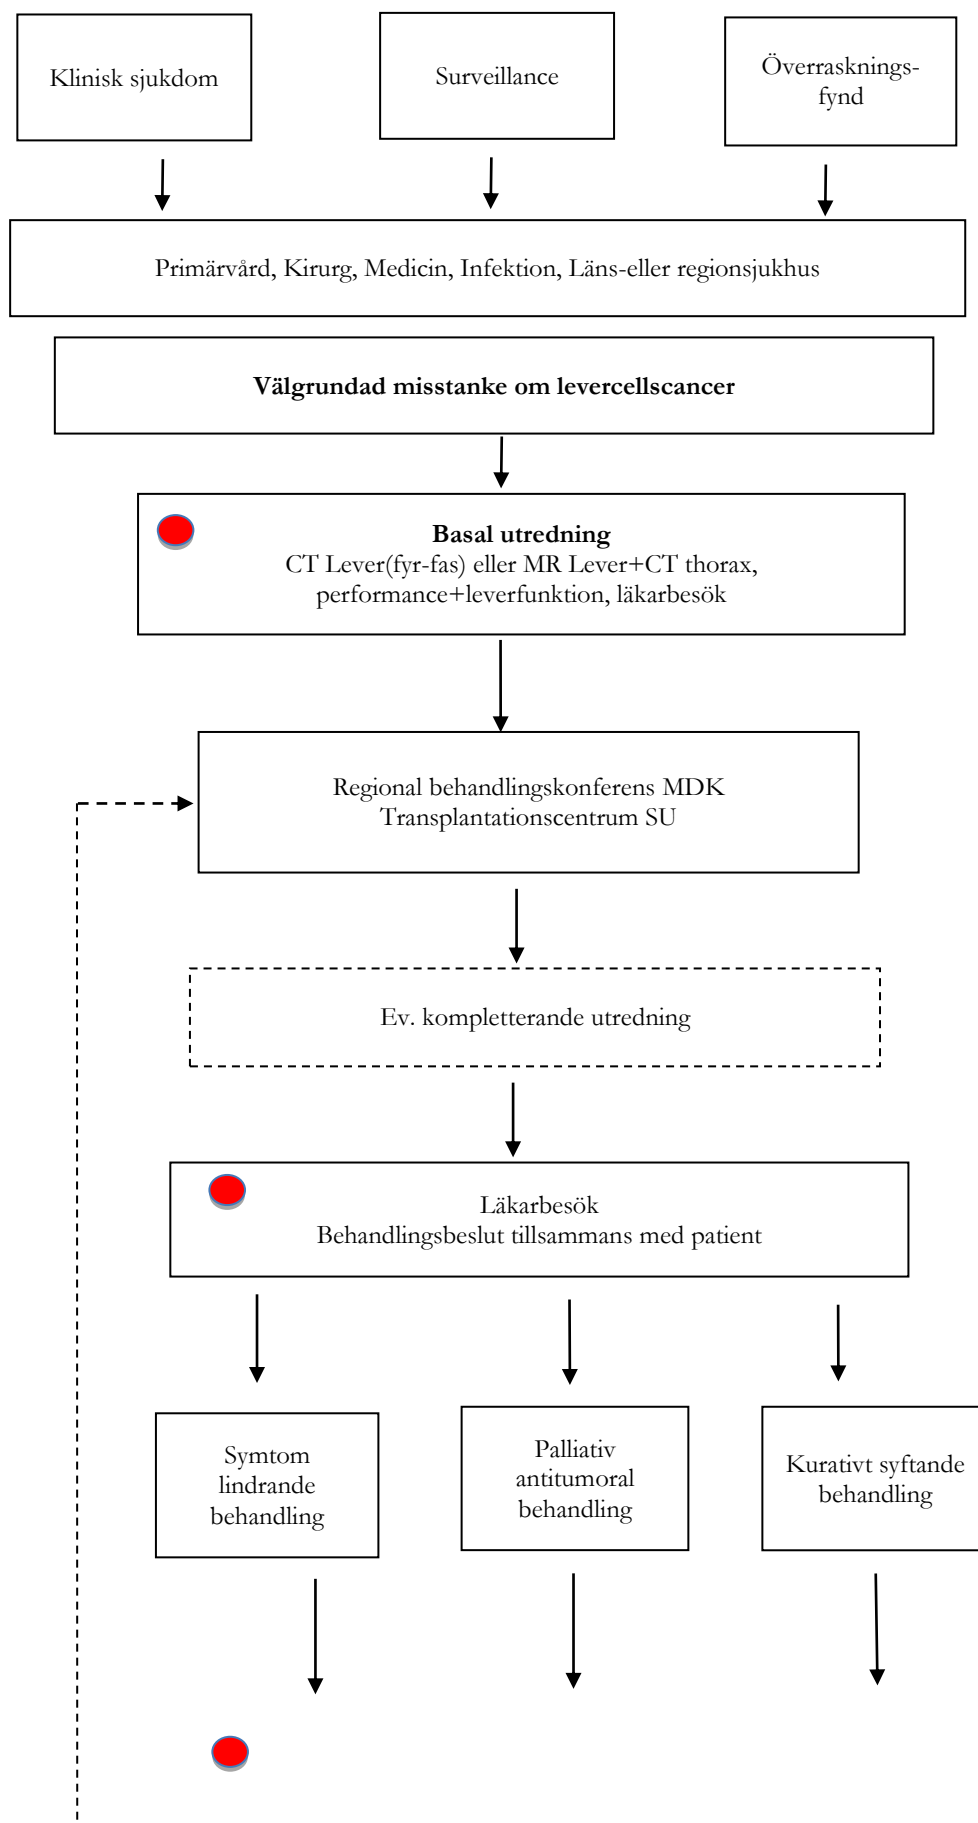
Klinisk sjukdom

Surveillance

Överrasknings-fynd

Primärvård, Kirurg, Medicin, Infektion, Läns-eller regionsjukhus

**Välgrundad misstanke om levercellscancer**

**Basal utredning**
CT Lever(fyr-fas) eller MR Lever+CT thorax, performance+leverfunktion, läkarbesök

Regional behandlingskonferens MDK
Transplantationscentrum SU

Ev. kompletterande utredning

Läkarbesök
Behandlingsbeslut tillsammans med patient

Symtom lindrande behandling

Palliativ antitumoral behandling

Kurativt syftande behandling